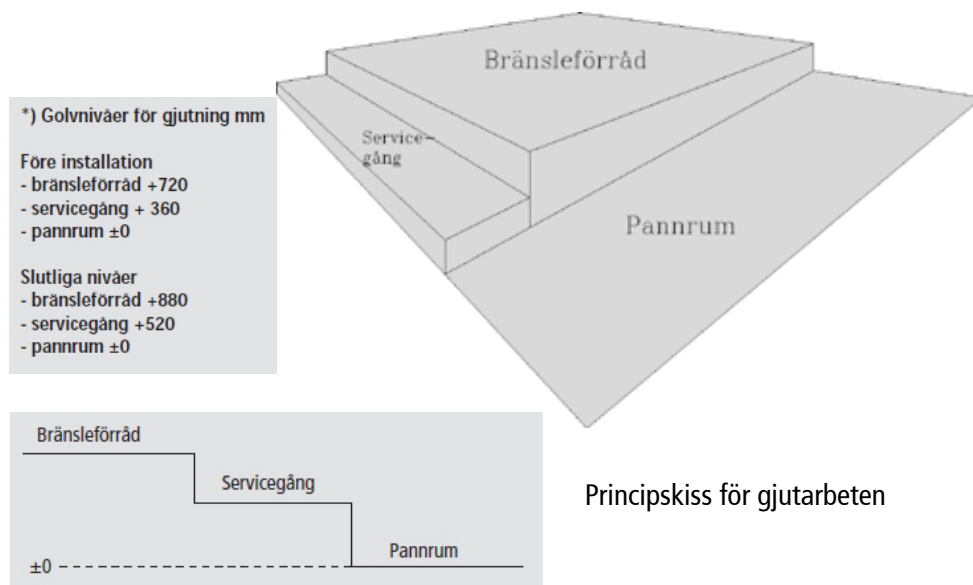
Bränsleförråd

Servicegång

Pannrum

*) Golvnivåer för gjutning mm

Före installation
- bränsleförråd +720
- servicegång + 360
- pannrum ±0

Slutliga nivåer
- bränsleförråd +880
- servicegång +520
- pannrum ±0

Bränsleförråd

Servicegång

Pannrum

±0

Principskiss för gjutarbeten